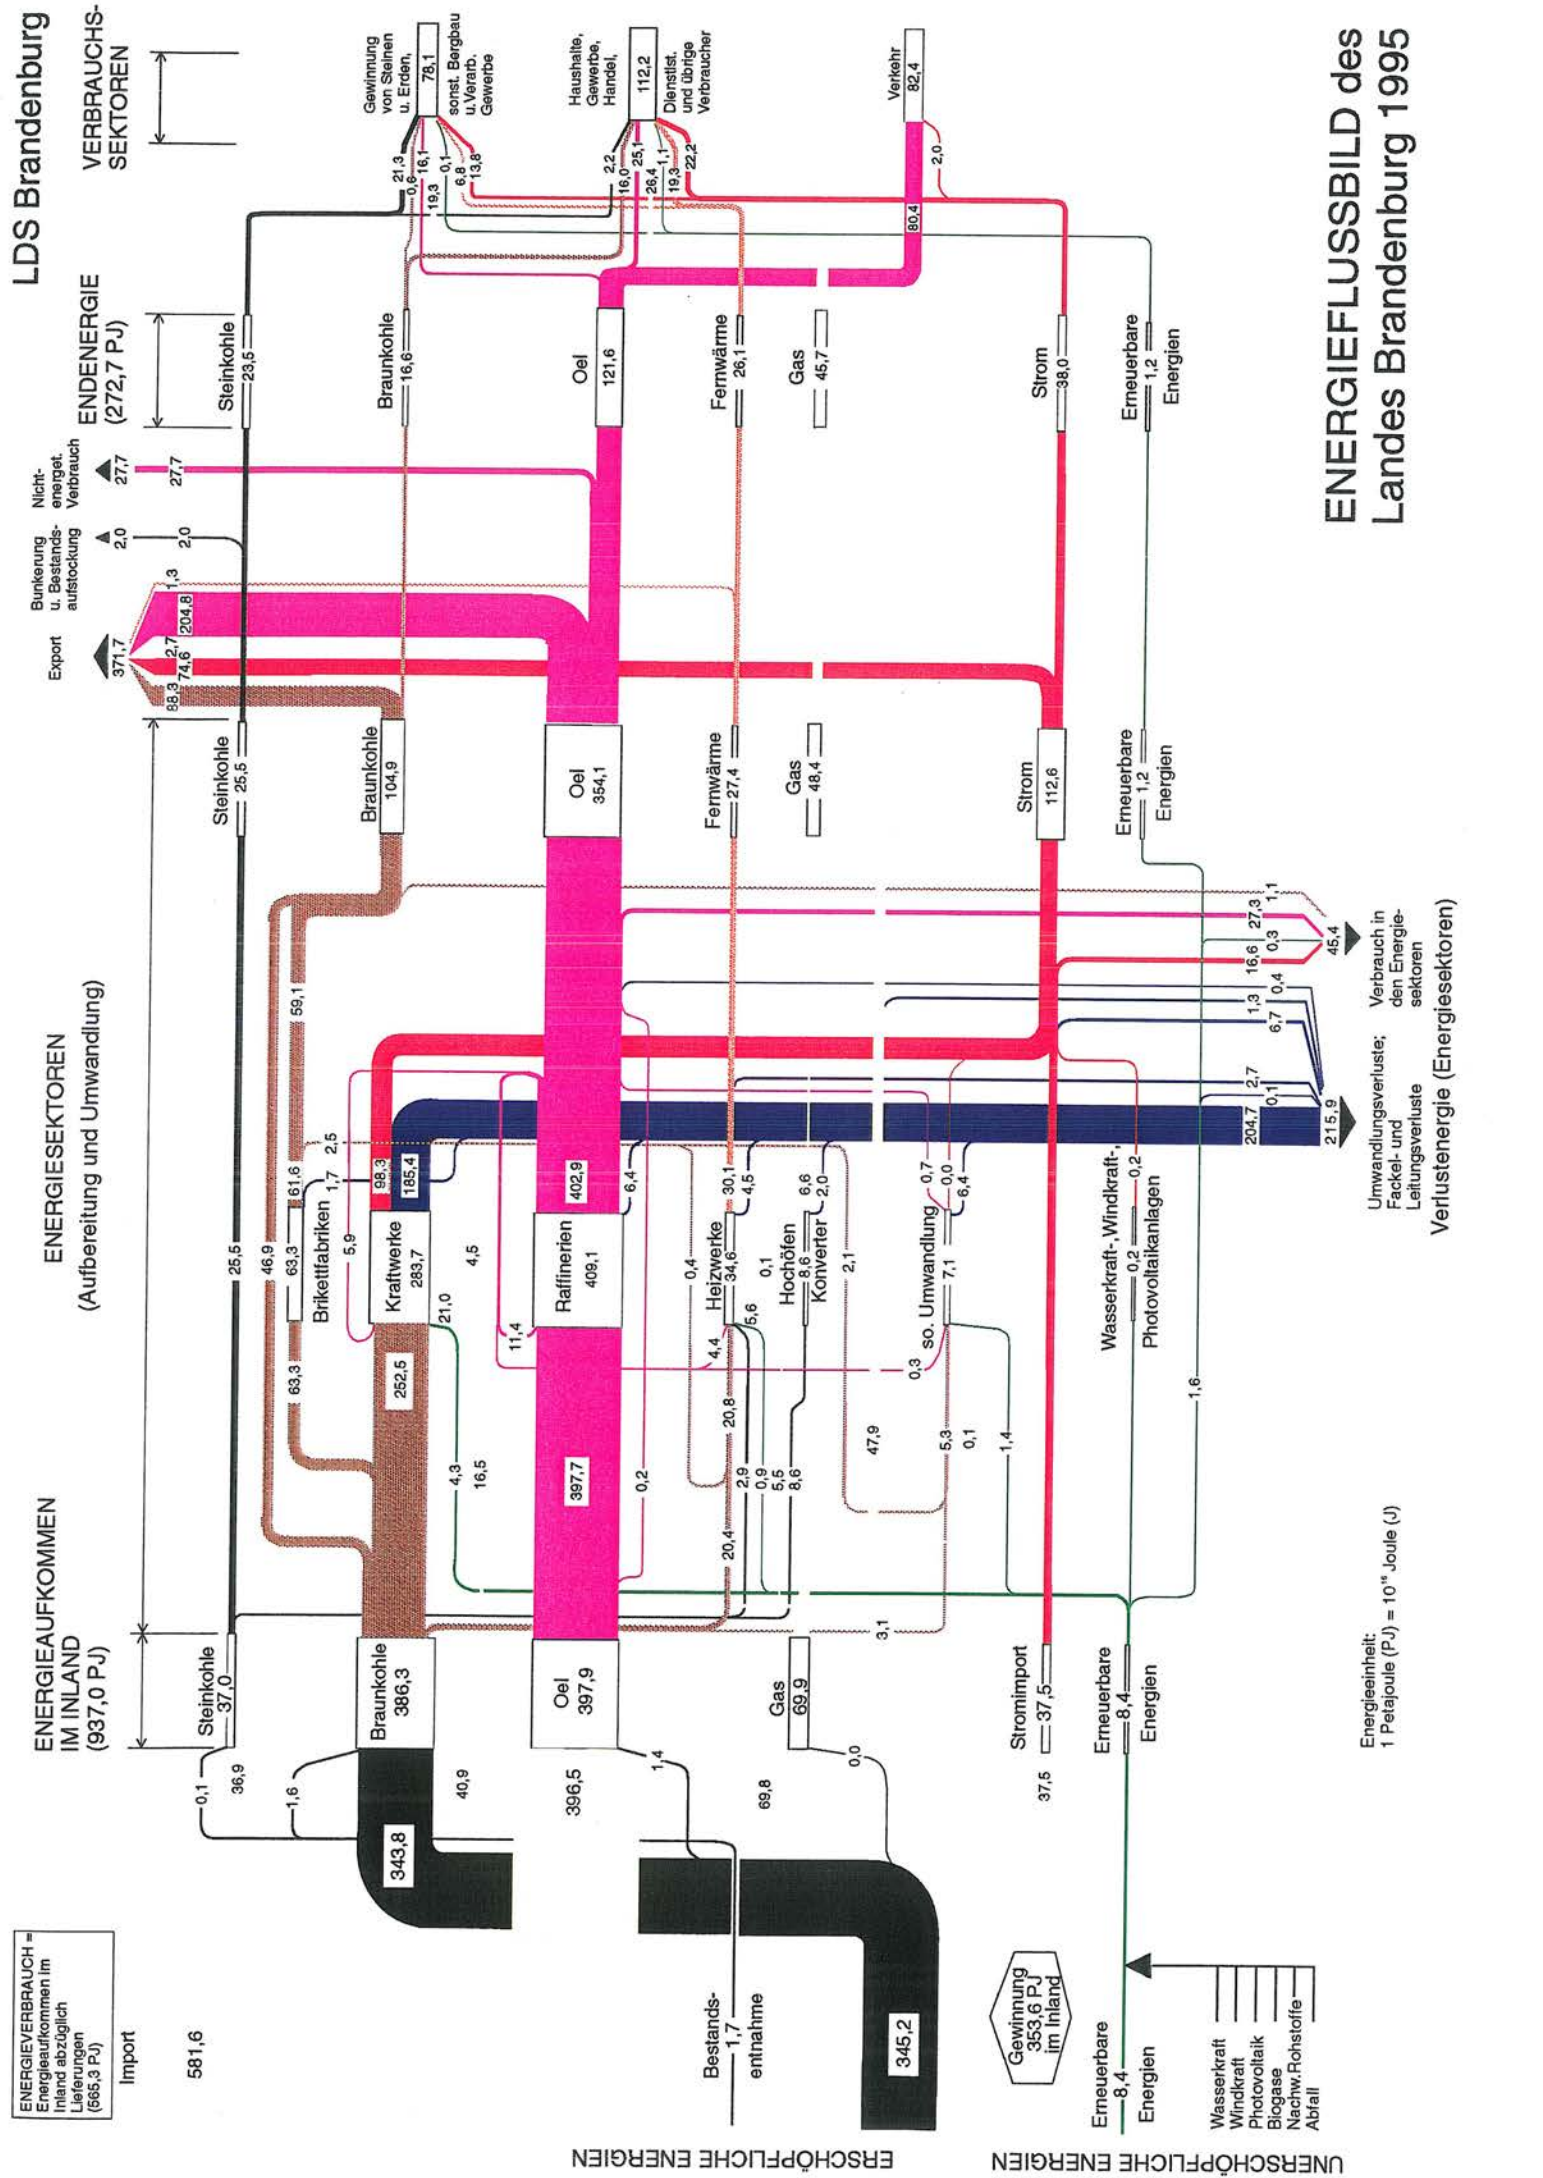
LDS Brandenburg

ENERGIEFLUSSBILD des Landes Brandenburg 1995

VERBRAUCHS-SEKTOREN

Gewinnung von Steinen u. Erden, sonst. Bergbau u.Verarb. Gewerbe 78,1

Haushalte, Gewerbe, Handel, Dienstlst. und übrige Verbraucher 112,2

Verkehr 82,4

21,3 0,6 16,1 19,3 0,1 6,8 13,8

2,2 16,0 25,1 28,4 1,1 19,3 22,2

80,4 2,0

ENDENERGIE (272,7 PJ)

Steinkohle 23,5

Braunkohle 16,6

Oel 121,6

Fernwärme 26,1

Gas 45,7

Strom 38,0

Erneuerbare Energien 1,2

Nicht-energet. Verbrauch 27,7 27,7

Bunkerung u. Bestands-aufstockung 2,0 2,0

Export 371,7 1,3 204,8 2,7 74,6 88,3

Steinkohle 25,5

Braunkohle 104,9

Oel 354,1

Fernwärme 27,4

Gas 48,4

Strom 112,6

Erneuerbare Energien 1,2

ENERGIESEKTOREN (Aufbereitung und Umwandlung)

59,1 1,1 27,3 0,3 16,6 0,4 1,3 6,7 2,7 0,1 204,7

45,4 Verbrauch in den Energie-sektoren

215,9 Umwandlungsverluste; Fackel- und Leitungsverluste Verlustenergie (Energiesektoren)

2,5 1,7 61,6 63,3 Brikettfabriken 46,9 25,5 5,9

98,3 185,4 Kraftwerke 283,7 4,5 21,0

402,9 Raffinerien 409,1 6,4 11,4

30,1 4,5 Heizwerke 34,6 0,4 0,1 4,4 5,6

Hochöfen 8,6 Konverter 6,6 2,0 2,1

0,7 0,0 6,4 so. Umwandlung 7,1 0,3

Wasserkraft-, Windkraft-, Photovoltaikanlagen 0,2 0,2

63,3 252,5 4,3 16,5 397,7 0,2 20,8 20,4 2,9 0,9 5,5 8,6 47,9 5,3 0,1 1,4 1,6 3,1

ENERGIEAUFKOMMEN IM INLAND (937,0 PJ)

Steinkohle 37,0

Braunkohle 386,3

Oel 397,9

Gas 69,9

Stromimport 37,5

Erneuerbare Energien 8,4

Energieeinheit: 1 Petajoule (PJ) = $10^{15}$ Joule (J)

0,1 36,9 1,6 40,9 396,5 1,4 69,8 0,0 37,5

343,8

345,2

ENERGIEVERBRAUCH = Energieaufkommen im Inland abzüglich Lieferungen (565,3 PJ)

Import 581,6

Bestands-entnahme 1,7

Gewinnung 353,6 PJ im Inland

Erneuerbare Energien 8,4

Wasserkraft Windkraft Photovoltaik Biogase Nachw.Rohstoffe Abfall

ERSCHÖPFLICHE ENERGIEN

UNERSCHÖPFLICHE ENERGIEN